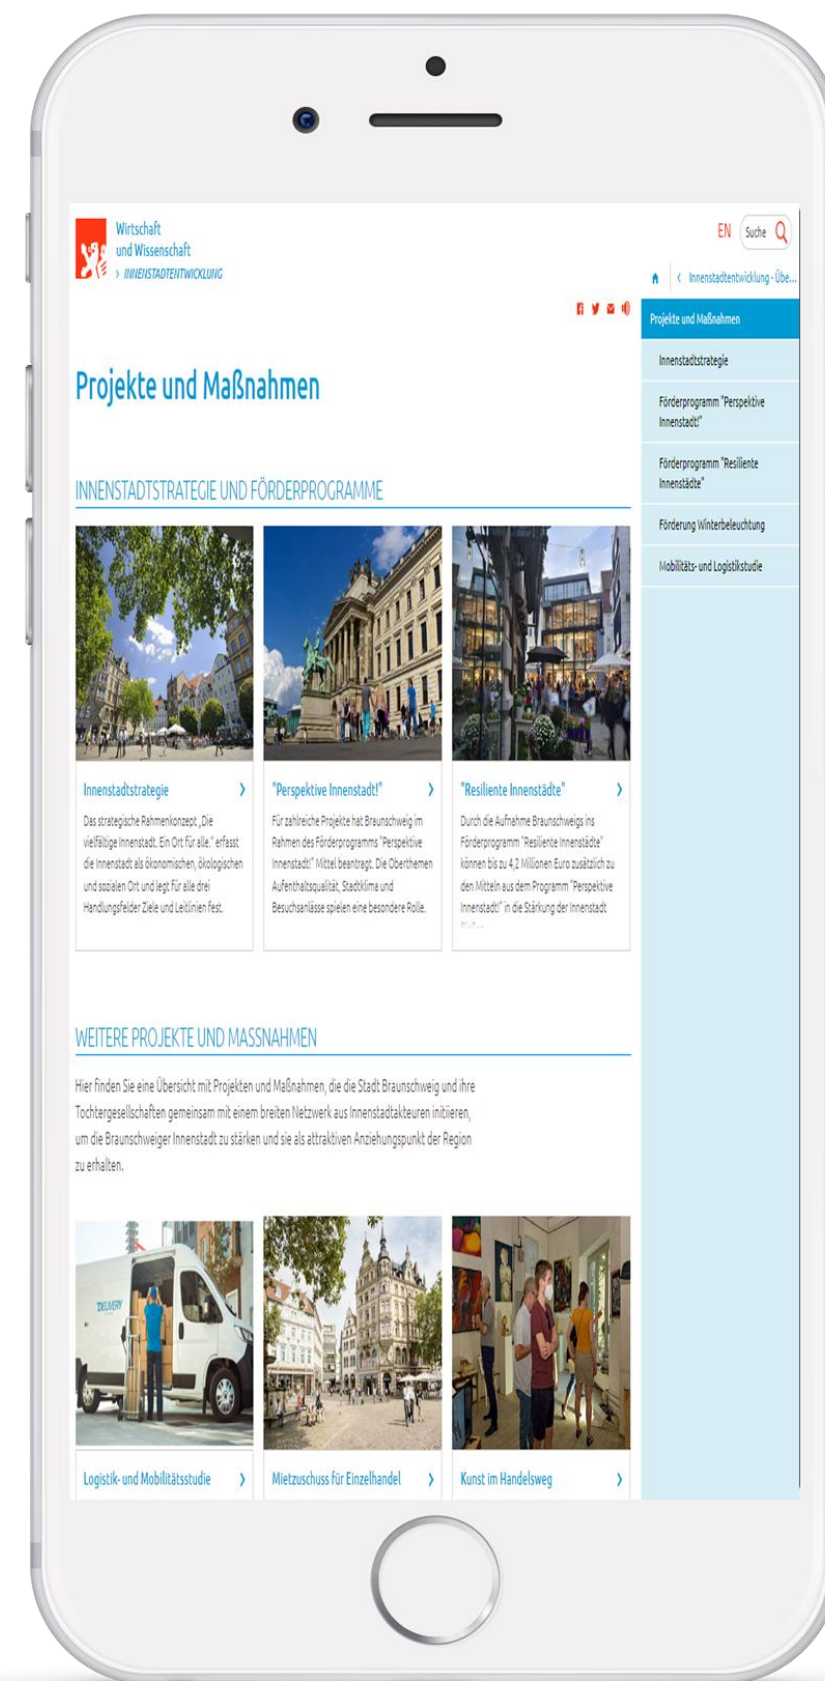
Wirtschaft und Wissenschaft
› INNENSTADTENTWICKLUNG

EN Suche

Innenstadtentwicklung - Übe...

Projekte und Maßnahmen

Innenstadtstrategie

Förderprogramm "Perspektive Innenstadt!"

Förderprogramm "Resiliente Innenstädte"

Förderung Winterbeleuchtung

Mobilitäts- und Logistikstudie

Projekte und Maßnahmen

INNENSTADTSTRATEGIE UND FÖRDERPROGRAMME

Innenstadtstrategie ›

Das strategische Rahmenkonzept „Die vielfältige Innenstadt. Ein Ort für alle." erfasst die Innenstadt als ökonomischen, ökologischen und sozialen Ort und legt für alle drei Handlungsfelder Ziele und Leitlinien fest.

"Perspektive Innenstadt!" ›

Für zahlreiche Projekte hat Braunschweig im Rahmen des Förderprogramms "Perspektive Innenstadt!" Mittel beantragt. Die Oberthemen Aufenthaltsqualität, Stadtklima und Besuchsanlässe spielen eine besondere Rolle.

"Resiliente Innenstädte" ›

Durch die Aufnahme Braunschweigs ins Förderprogramm "Resiliente Innenstädte" können bis zu 4,2 Millionen Euro zusätzlich zu den Mitteln aus dem Programm "Perspektive Innenstadt!" in die Stärkung der Innenstadt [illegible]

WEITERE PROJEKTE UND MASSNAHMEN

Hier finden Sie eine Übersicht mit Projekten und Maßnahmen, die die Stadt Braunschweig und ihre Tochtergesellschaften gemeinsam mit einem breiten Netzwerk aus Innenstadtakteuren initiieren, um die Braunschweiger Innenstadt zu stärken und sie als attraktiven Anziehungspunkt der Region zu erhalten.

DELIVERY

Logistik- und Mobilitätsstudie ›

Mietzuschuss für Einzelhandel ›

Kunst im Handelsweg ›